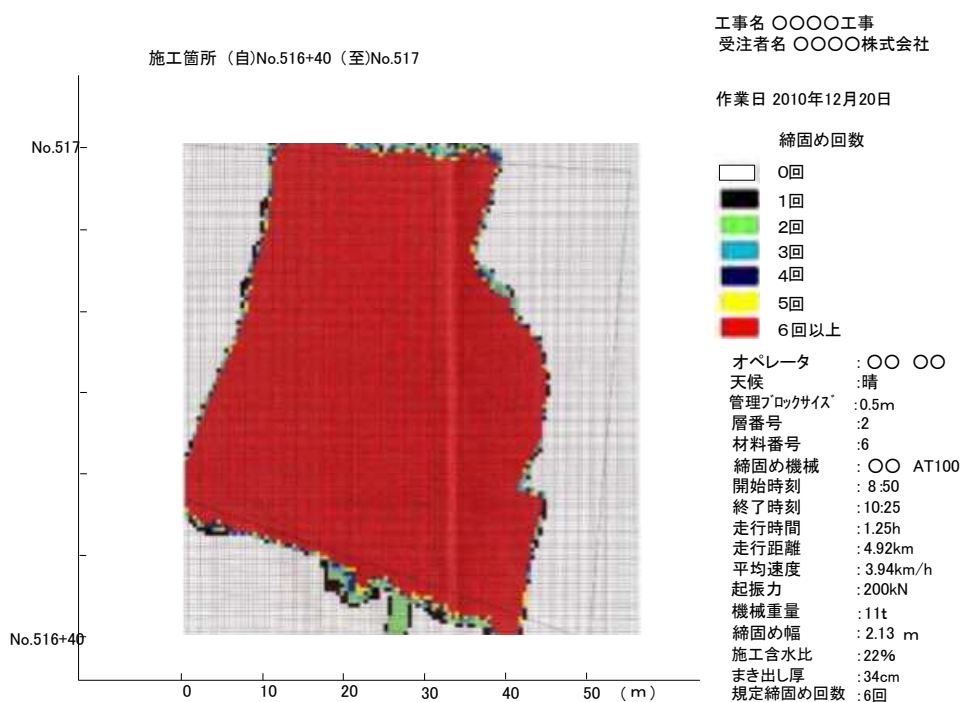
工事名 ○○○○工事
受注者名 ○○○○株式会社

施工箇所 (自)No.516+40 (至)No.517

作業日 2010年12月20日

締固め回数
0回
1回
2回
3回
4回
5回
6回以上

No.517
No.516+40

0 10 20 30 40 50 (m)

| | |
|---|---|
| オペレータ | : ○○ ○○ |
| 天候 | :晴 |
| 管理ブロックサイズ | :0.5m |
| 層番号 | :2 |
| 材料番号 | :6 |
| 締固め機械 | : ○○ AT100 |
| 開始時刻 | : 8:50 |
| 終了時刻 | :10:25 |
| 走行時間 | :1.25h |
| 走行距離 | :4.92km |
| 平均速度 | : 3.94km/h |
| 起振力 | :200kN |
| 機械重量 | :11t |
| 締固め幅 | : 2.13 m |
| 施工含水比 | :22% |
| まき出し厚 | :34cm |
| 規定締固め回数 | :6回 |